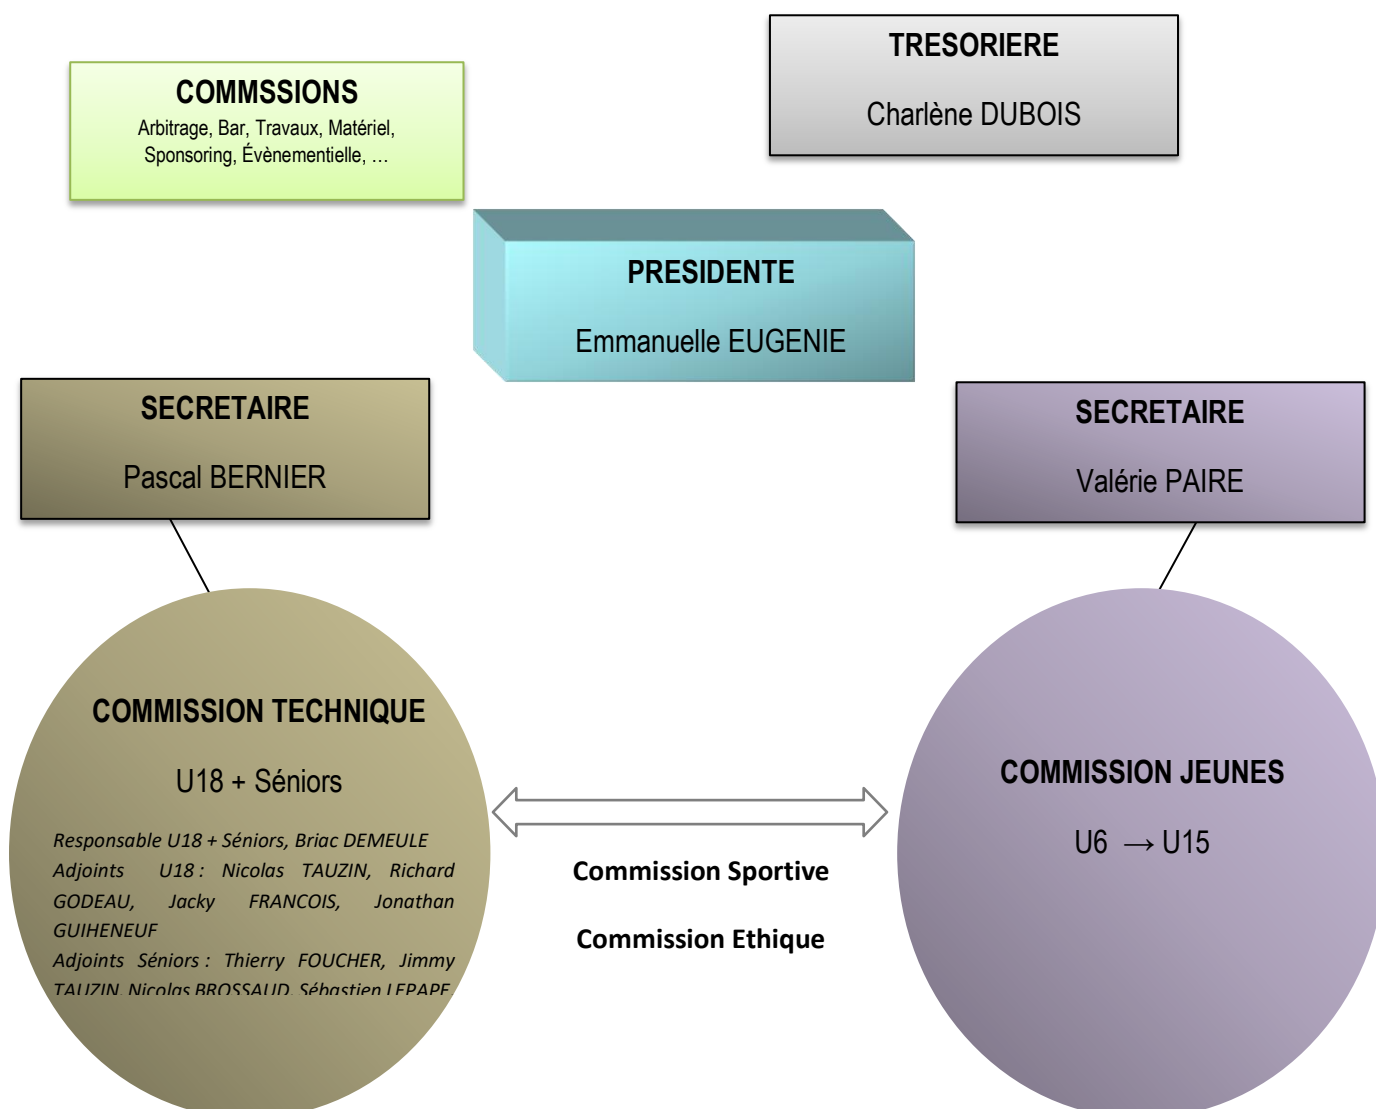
COMMSSIONS
Arbitrage, Bar, Travaux, Matériel, Sponsoring, Évènementielle, …

TRESORIERE
Charlène DUBOIS

PRESIDENTE
Emmanuelle EUGENIE

SECRETAIRE
Pascal BERNIER

SECRETAIRE
Valérie PAIRE

COMMISSION TECHNIQUE
U18 + Séniors

Responsable U18 + Séniors, Briac DEMEULE
Adjoints U18 : Nicolas TAUZIN, Richard GODEAU, Jacky FRANCOIS, Jonathan GUIHENEUF
Adjoints Séniors : Thierry FOUCHER, Jimmy TAUZIN, Nicolas BROSSAUD, Sébastien LEPAPE

Commission Sportive

Commission Ethique

COMMISSION JEUNES
U6 $\rightarrow$ U15